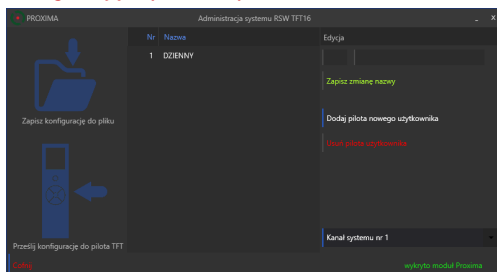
PROXIMA

Administracja systemu RSW TFT16

_ X

Zapisz konfigurację do pliku

Prześlij konfigurację do pilota TFT

| Nr | Nazwa |
|---|---|
| 1 | DZIENNY |

Edycja

Zapisz zmianę nazwy

Dodaj pilota nowego użytkownika

Usuń pilota użytkownika

Kanał systemu nr 1

Otwórz

wykryto moduł Proxima